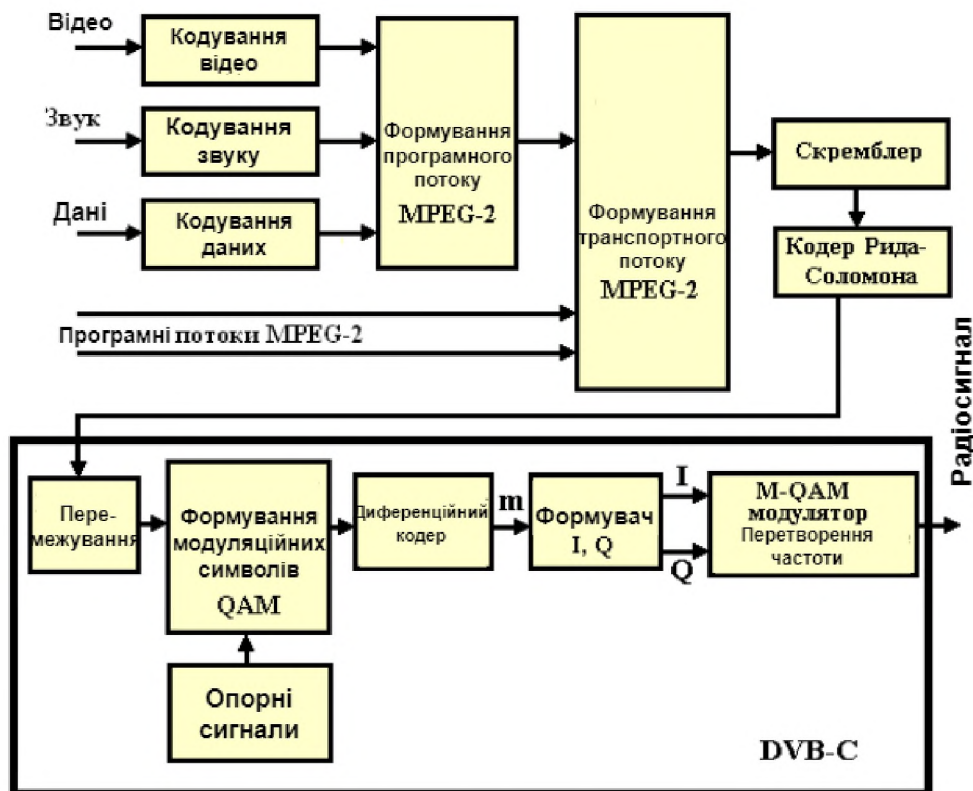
Відео

Кодування відео

Звук

Кодування звуку

Дані

Кодування даних

Формування програмного потоку MPEG-2

Формування транспортного потоку MPEG-2

Скремблер

Кодер Рида-Соломона

Програмні потоки MPEG-2

Радіосигнал

Пере-межування

Формування модуляційних символів QAM

Диференційний кодер

m

Формувач I, Q

I

Q

M-QAM модулятор Перетворення частоти

Опорні сигнали

DVB-C